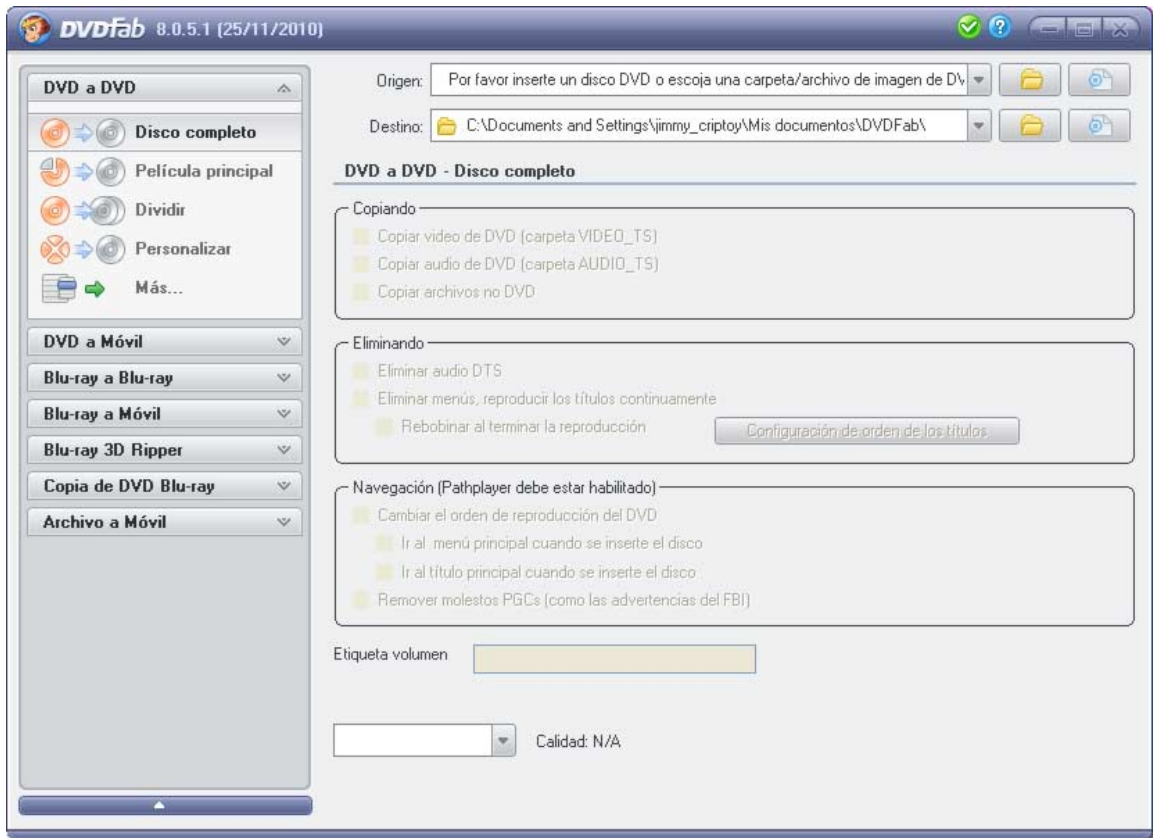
DVDFab 8.0.5.1 (25/11/2010)

DVD a DVD
Disco completo
Película principal
Dividir
Personalizar
Más...
DVD a Móvil
Blu-ray a Blu-ray
Blu-ray a Móvil
Blu-ray 3D Ripper
Copia de DVD Blu-ray
Archivo a Móvil

Origen: Por favor inserte un disco DVD o escoja una carpeta/archivo de imagen de DV
Destino: C:\Documents and Settings\jimmy_criptoy\Mis documentos\DVDFab\

DVD a DVD - Disco completo

Copiando
Copiar video de DVD (carpeta VIDEO_TS)
Copiar audio de DVD (carpeta AUDIO_TS)
Copiar archivos no DVD

Eliminando
Eliminar audio DTS
Eliminar menús, reproducir los títulos continuamente
Rebobinar al terminar la reproducción
Configuración de orden de los títulos

Navegación (Pathplayer debe estar habilitado)
Cambiar el orden de reproducción del DVD
Ir al menú principal cuando se inserte el disco
Ir al título principal cuando se inserte el disco
Remover molestos PGCs (como las advertencias del FBI)

Etiqueta volumen

Calidad: N/A